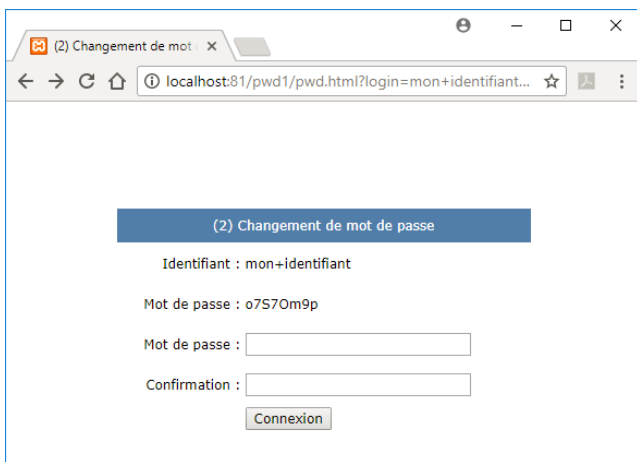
(2) Changement de mot

localhost:81/pwd1/pwd.html?login=mon+identifiant...

(2) Changement de mot de passe

Identifiant : mon+identifiant

Mot de passe : o7S7Om9p

Mot de passe :

Confirmation :

Connexion